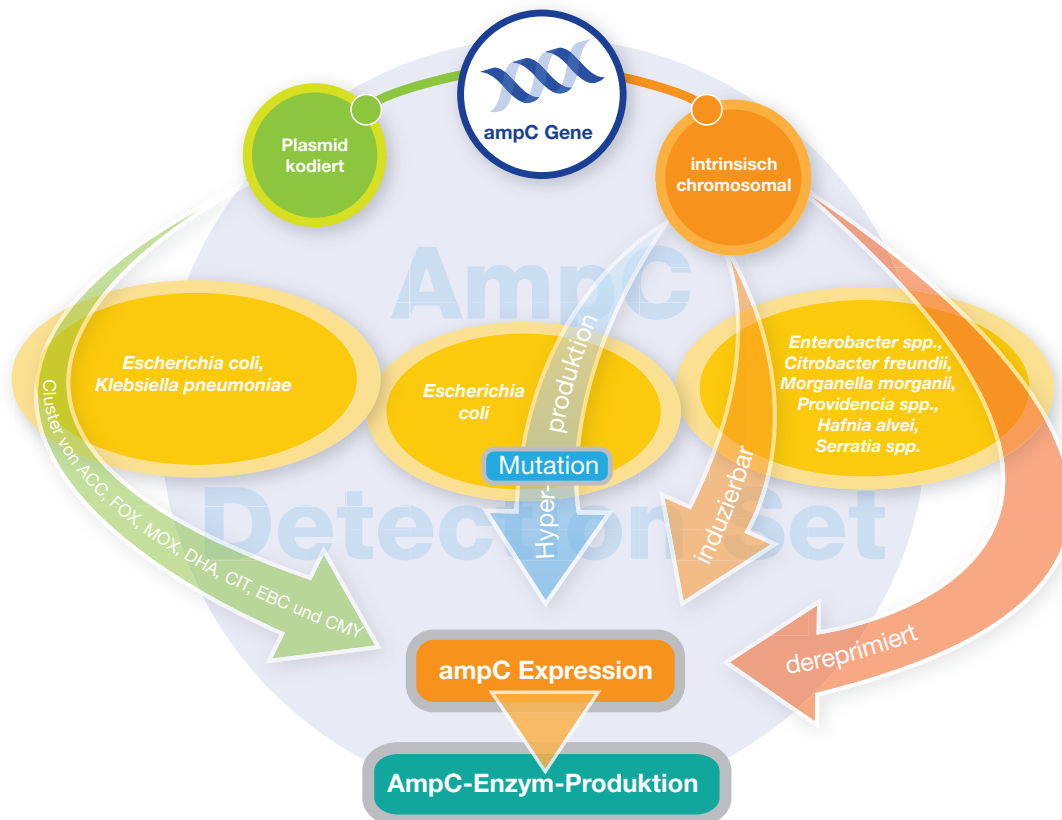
ampC Gene

Plasmid kodiert

intrinsisch chromosomal

AmpC Detection Set

Escherichia coli, Klebsiella pneumoniae

Escherichia coli

Enterobacter spp., Citrobacter freundii, Morganella morganii, Providencia spp., Hafnia alvei, Serratia spp.

Hyper-produktion

Mutation

Hyper-

Cluster von ACC, FOX, MOX, DHA, CIT, EBC und CMY

induzierbar

dereprimiert

ampC Expression

AmpC-Enzym-Produktion